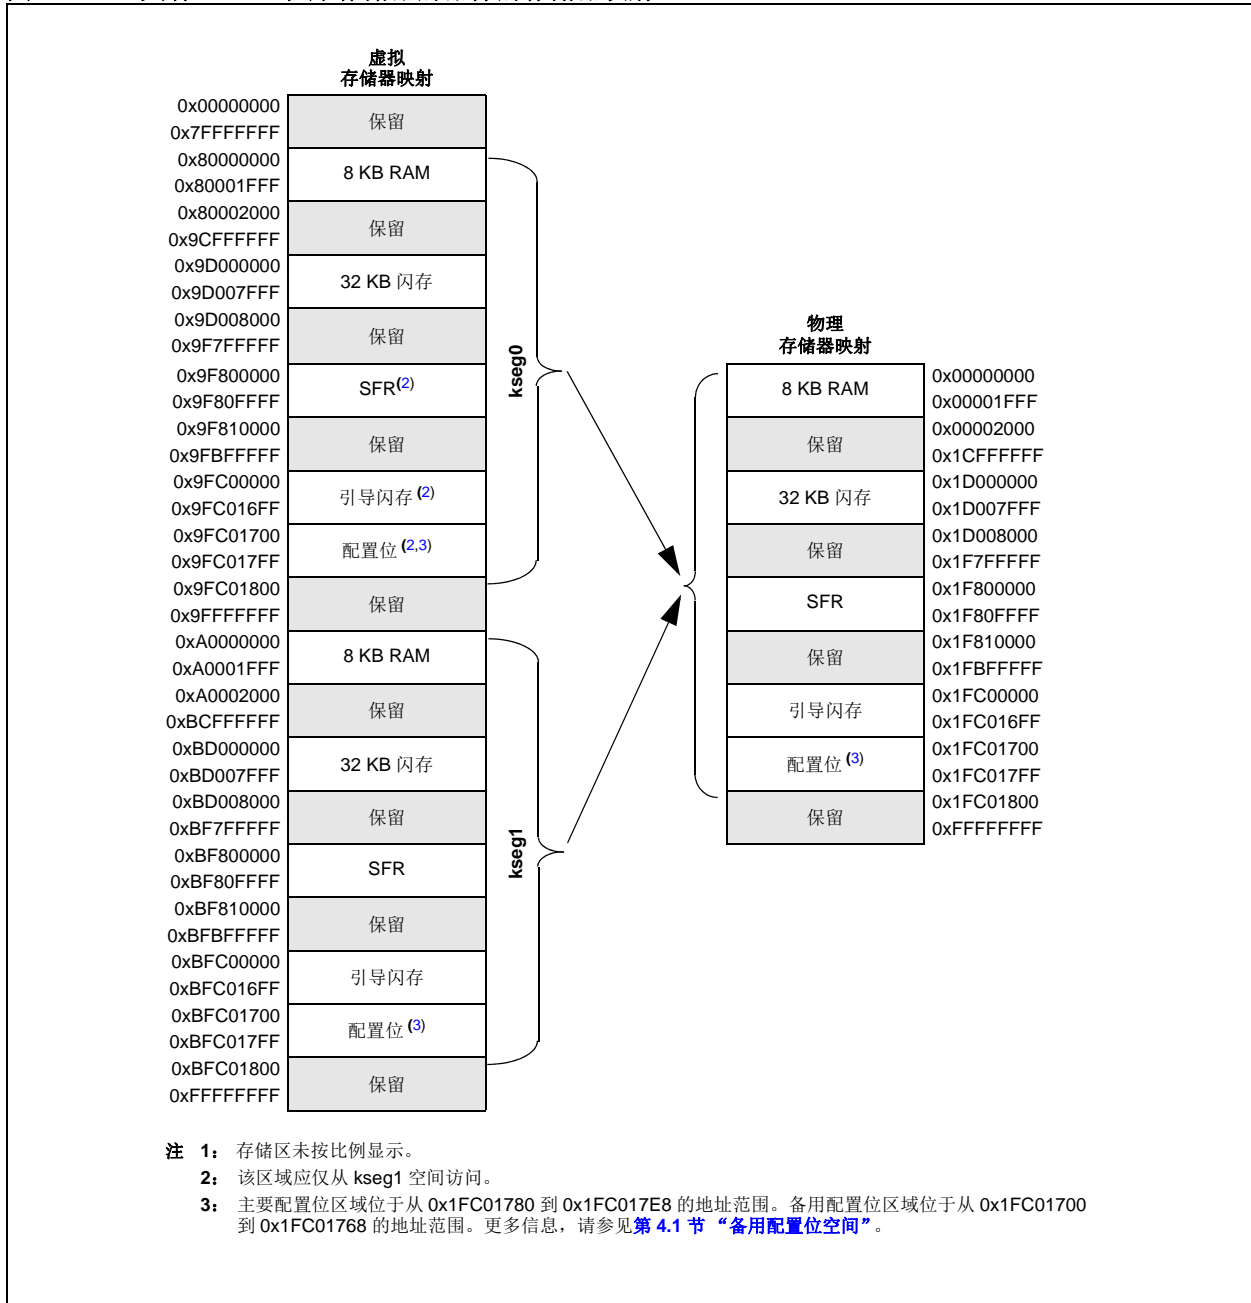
虚拟
存储器映射

| | |
|---|---|
| 0x00000000<br>0x7FFFFFFF | 保留 |
| 0x80000000<br>0x80001FFF | 8 KB RAM |
| 0x80002000<br>0x9CFFFFFF | 保留 |
| 0x9D000000<br>0x9D007FFF | 32 KB 闪存 |
| 0x9D008000<br>0x9F7FFFFF | 保留 |
| 0x9F800000<br>0x9F80FFFF | SFR(2) |
| 0x9F810000<br>0x9FBFFFFF | 保留 |
| 0x9FC00000<br>0x9FC016FF | 引导闪存 (2) |
| 0x9FC01700<br>0x9FC017FF | 配置位 (2,3) |
| 0x9FC01800<br>0x9FFFFFFF | 保留 |
| 0xA0000000<br>0xA0001FFF | 8 KB RAM |
| 0xA0002000<br>0xBCFFFFFF | 保留 |
| 0xBD000000<br>0xBD007FFF | 32 KB 闪存 |
| 0xBD008000<br>0xBF7FFFFF | 保留 |
| 0xBF800000<br>0xBF80FFFF | SFR |
| 0xBF810000<br>0xBFBFFFFF | 保留 |
| 0xBFC00000<br>0xBFC016FF | 引导闪存 |
| 0xBFC01700<br>0xBFC017FF | 配置位 (3) |
| 0xBFC01800<br>0xFFFFFFFF | 保留 |

kseg0

kseg1

物理
存储器映射

| | |
|---|---|
| 8 KB RAM | 0x00000000<br>0x00001FFF |
| 保留 | 0x00002000<br>0x1CFFFFFF |
| 32 KB 闪存 | 0x1D000000<br>0x1D007FFF |
| 保留 | 0x1D008000<br>0x1F7FFFFF |
| SFR | 0x1F800000<br>0x1F80FFFF |
| 保留 | 0x1F810000<br>0x1FBFFFFF |
| 引导闪存 | 0x1FC00000<br>0x1FC016FF |
| 配置位 (3) | 0x1FC01700<br>0x1FC017FF |
| 保留 | 0x1FC01800<br>0xFFFFFFFF |

注 1： 存储区未按比例显示。
2： 该区域应仅从 kseg1 空间访问。
3： 主要配置位区域位于从 0x1FC01780 到 0x1FC017E8 的地址范围。备用配置位区域位于从 0x1FC01700 到 0x1FC01768 的地址范围。更多信息，请参见第 4.1 节 “备用配置位空间”。